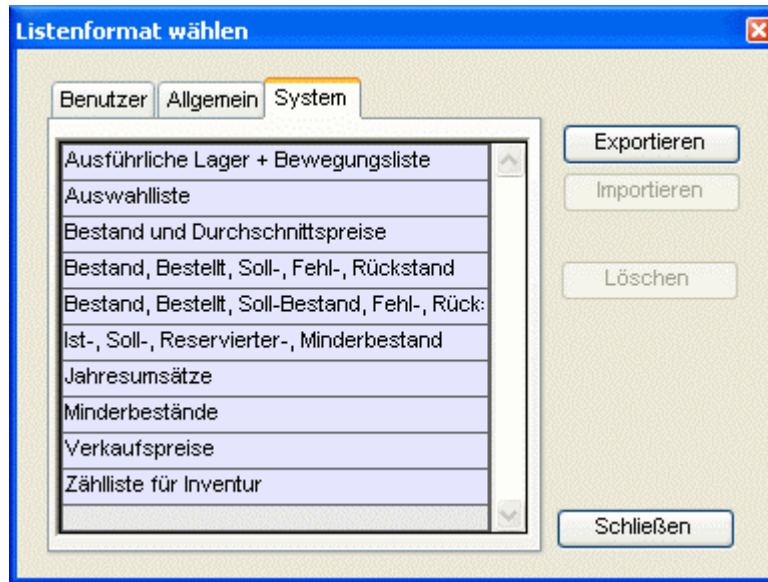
Listenformat wählen

Benutzer Allgemein System

Ausführliche Lager + Bewegungsliste
Auswahlliste
Bestand und Durchschnittspreise
Bestand, Bestellt, Soll-, Fehl-, Rückstand
Bestand, Bestellt, Soll-Bestand, Fehl-, Rück:
Ist-, Soll-, Reservierter-, Minderbestand
Jahresumsätze
Minderbestände
Verkaufspreise
Zählliste für Inventur

Exportieren
Importieren
Löschen
Schließen